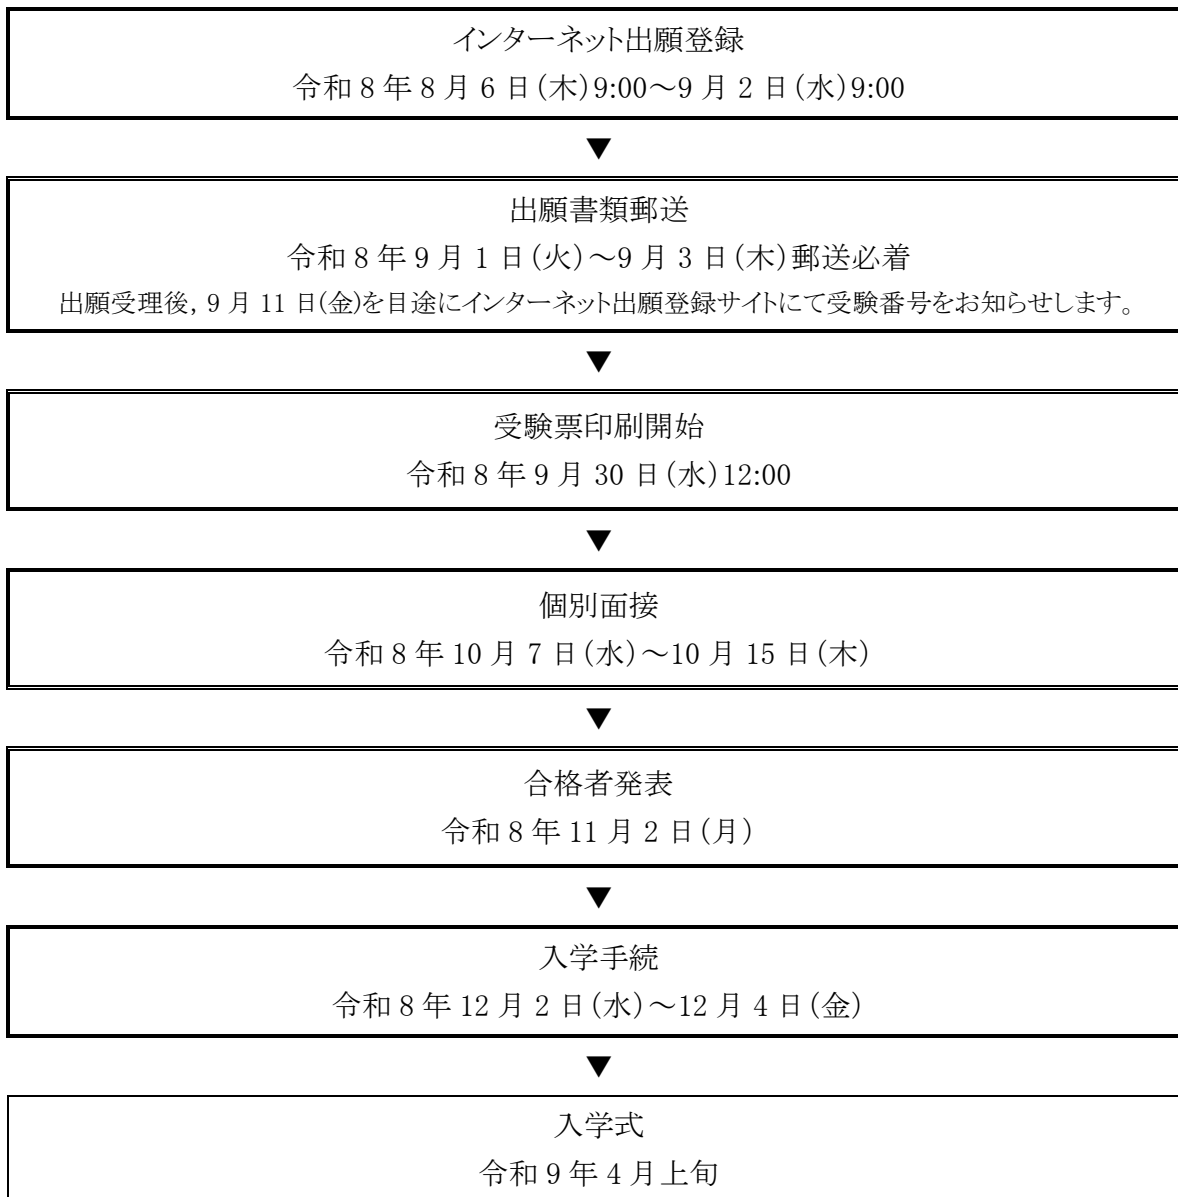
インターネット出願登録
令和 8 年 8 月 6 日(木)9:00～9 月 2 日(水)9:00

▼

出願書類郵送
令和 8 年 9 月 1 日(火)～9 月 3 日(木)郵送必着
出願受理後, 9 月 11 日(金)を目途にインターネット出願登録サイトにて受験番号をお知らせします。

▼

受験票印刷開始
令和 8 年 9 月 30 日(水)12:00

▼

個別面接
令和 8 年 10 月 7 日(水)～10 月 15 日(木)

▼

合格者発表
令和 8 年 11 月 2 日(月)

▼

入学手続
令和 8 年 12 月 2 日(水)～12 月 4 日(金)

▼

入学式
令和 9 年 4 月上旬